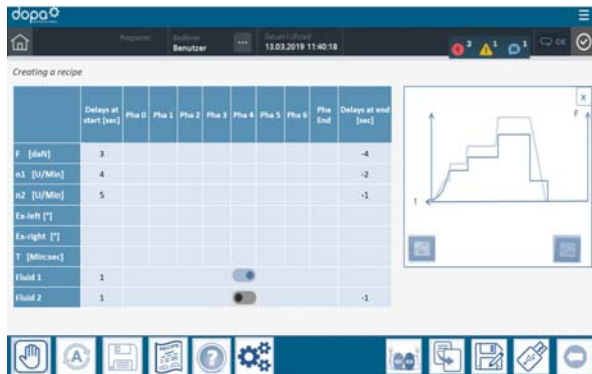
dopa

Programm Bediener Benutzer ... Datum/Uhrzeit 13.03.2019 11:40:18

3 1 1

DE

Creating a recipe

| | Delays at start [sec] | Pha 0 | Pha 1 | Pha 2 | Pha 3 | Pha 4 | Pha 5 | Pha 6 | Pha End | Delays at end [sec] |
|---|---|---|---|---|---|---|---|---|---|---|
| F [daN] | 3 | | | | | | | | | -4 |
| n1 [U/Min] | 4 | | | | | | | | | -2 |
| n2 [U/Min] | 5 | | | | | | | | | -1 |
| Ex-left [°] | | | | | | | | | | |
| Ex-right [°] | | | | | | | | | | |
| T [Min:sec] | | | | | | | | | | |
| Fluid 1 | 1 | | | | | | | | | |
| Fluid 2 | 1 | | | | | | | | | -1 |

x

F

t